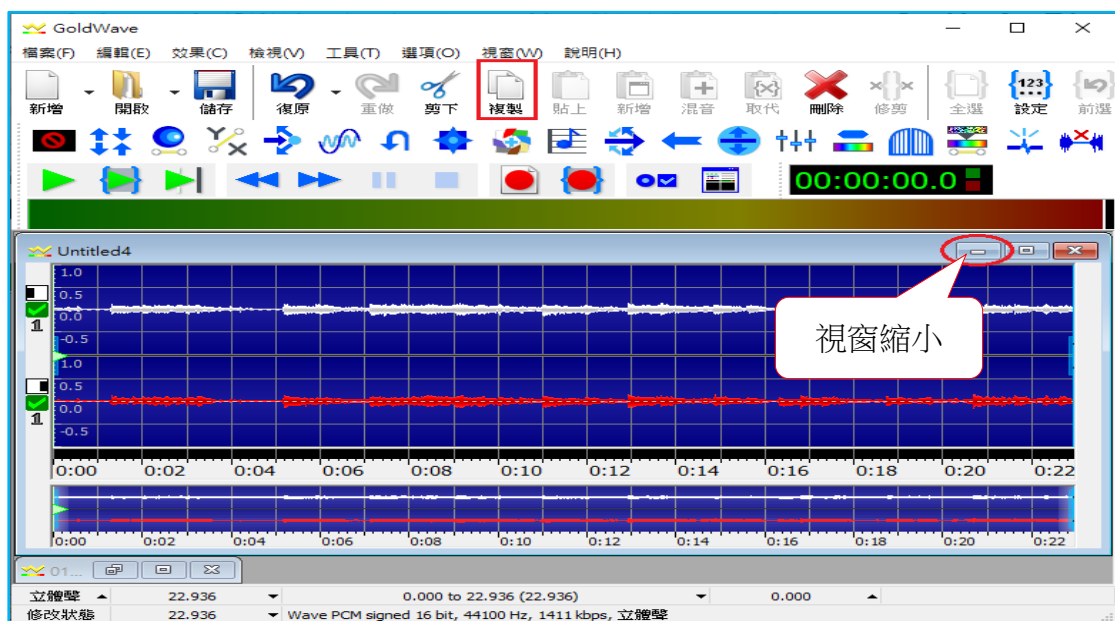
GoldWave

檔案(F) 編輯(E) 效果(C) 檢視(V) 工具(T) 選項(O) 視窗(W) 說明(H)

新增 開啟 儲存 復原 重做 剪下 複製 貼上 新增 混音 取代 刪除 修剪 全選 設定 前選

00:00:00.0

Untitled4

1.0
0.5
0.0
-0.5
1.0
0.5
0.0
-0.5

視窗縮小

0:00 0:02 0:04 0:06 0:08 0:10 0:12 0:14 0:16 0:18 0:20 0:22

0:00 0:02 0:04 0:06 0:08 0:10 0:12 0:14 0:16 0:18 0:20 0:22

01...

立體聲 22.936 0.000 to 22.936 (22.936) 0.000
修改狀態 22.936 Wave PCM signed 16 bit, 44100 Hz, 1411 kbps, 立體聲